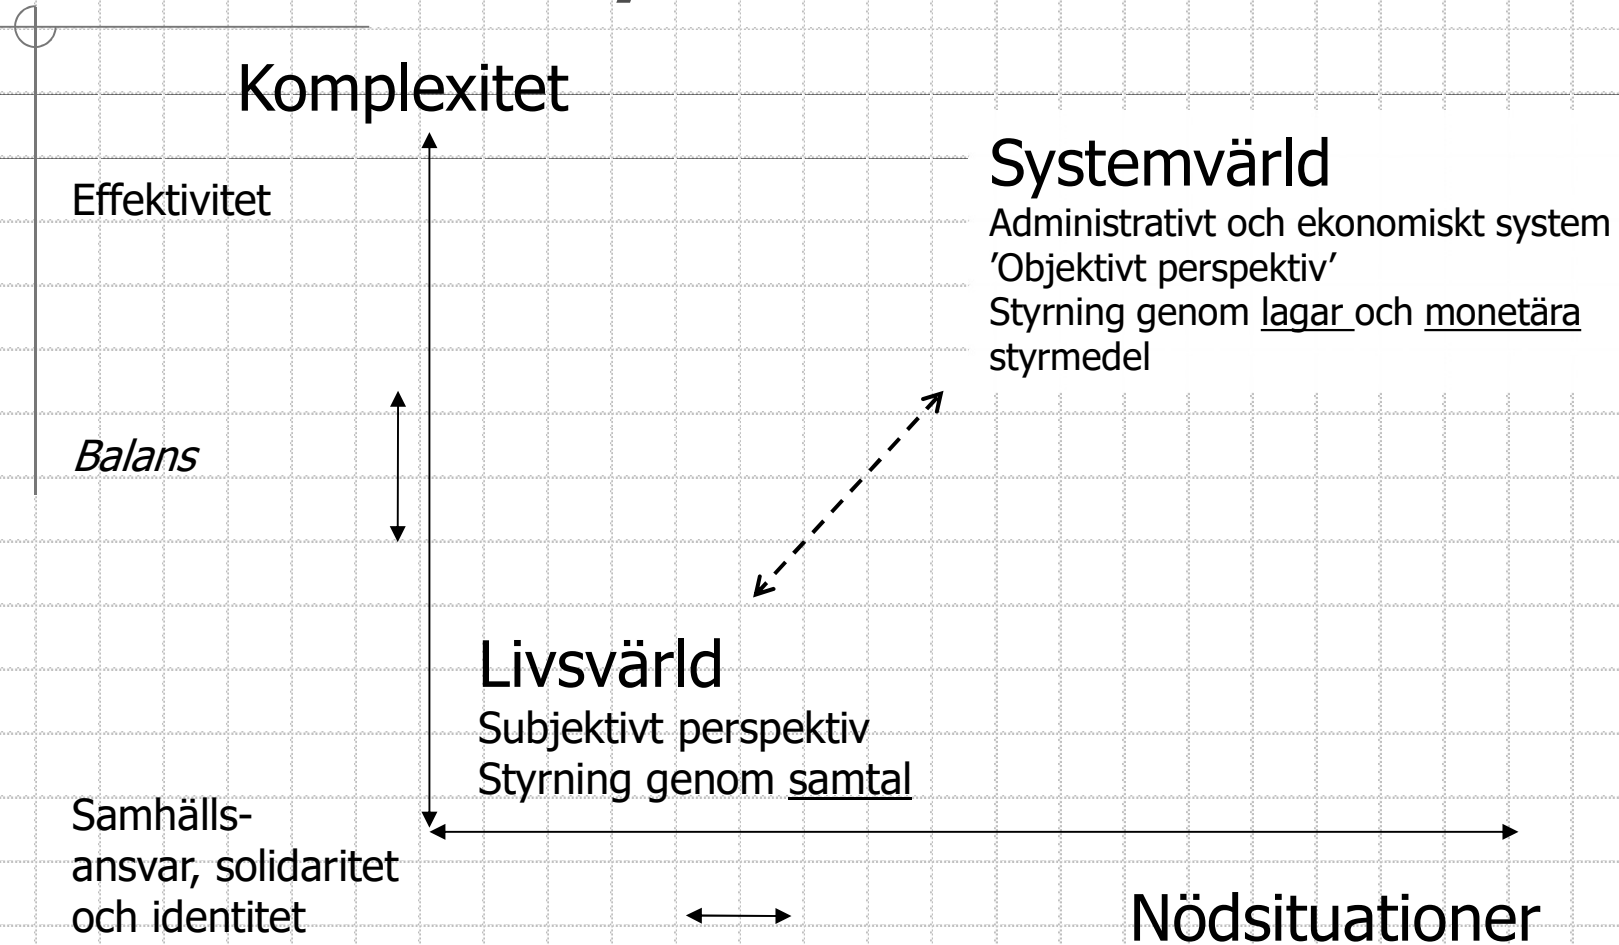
Komplexitet

Effektivitet

Systemvärld
Administrativt och ekonomiskt system
'Objektivt perspektiv'
Styrning genom lagar och monetära styrmedel

Balans

Livsvärld
Subjektivt perspektiv
Styrning genom samtal

Samhällsansvar, solidaritet och identitet

Nödsituationer